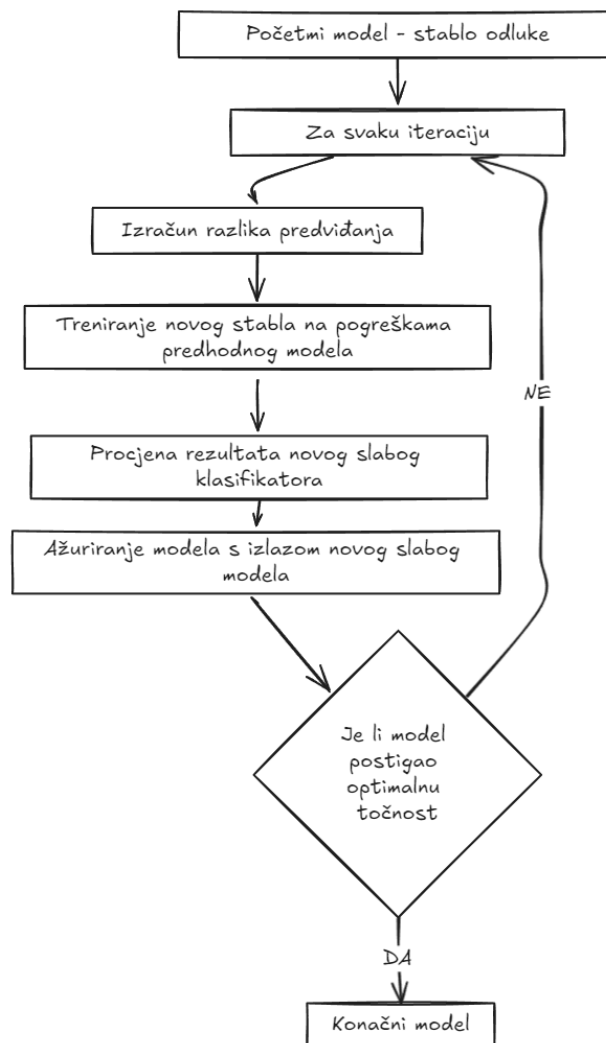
Početmi model - stablo odluke

Za svaku iteraciju

Izračun razlika predviđanja

Treniranje novog stabla na pogreškama prethodnog modela

Procjena rezultata novog slabog klasifikatora

Ažuriranje modela s izlazom novog slabog modela

NE

Je li model postigao optimalnu točnost

DA

Konačni model